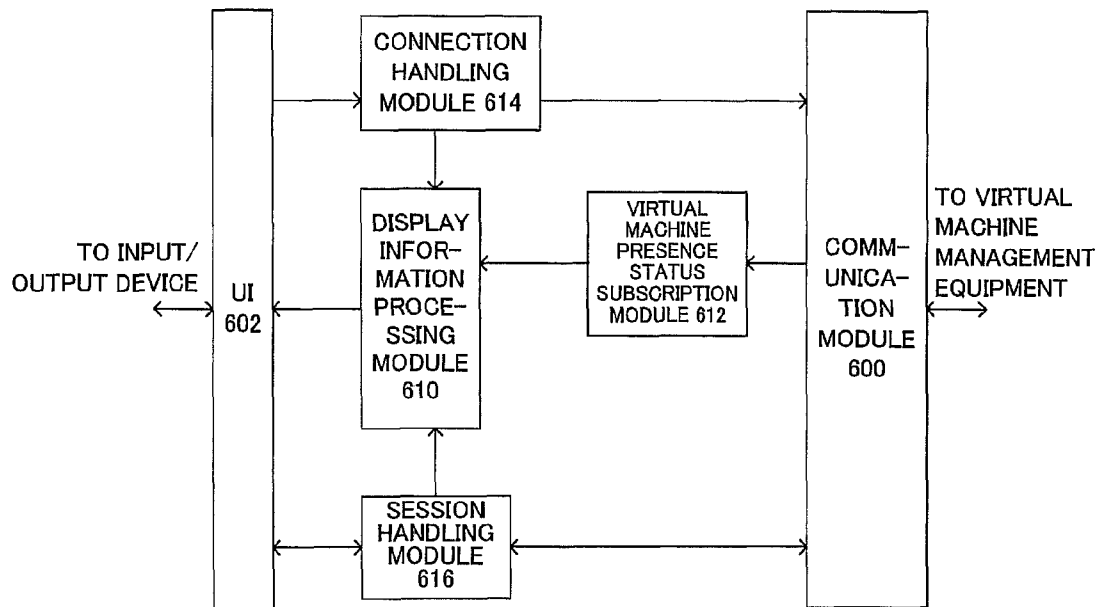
CONNECTION HANDLING MODULE 614

TO INPUT/ OUTPUT DEVICE

UI 602

DISPLAY INFOR-MATION PROCE-SSING MODULE 610

VIRTUAL MACHINE PRESENCE STATUS SUBSCRIPTION MODULE 612

COMM-UNICA-TION MODULE 600

TO VIRTUAL MACHINE MANAGEMENT EQUIPMENT

SESSION HANDLING MODULE 616